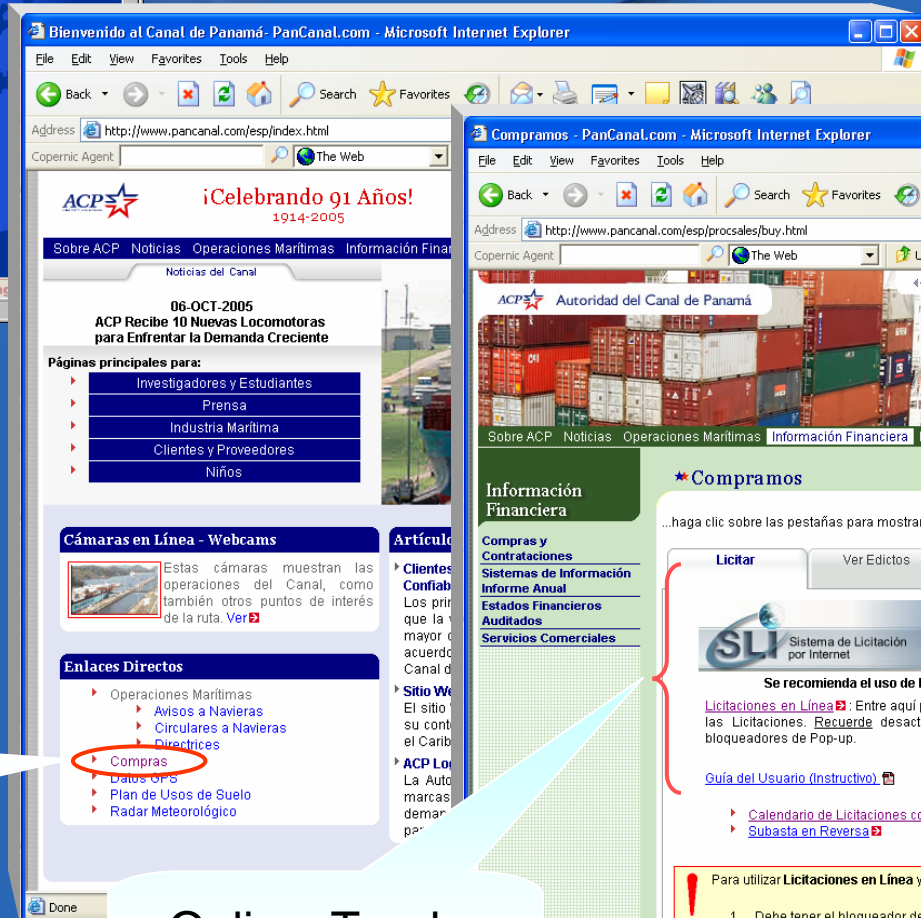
Bienvenido al Canal de Panamá- PanCanal.com - Microsoft Internet Explorer

File Edit View Favorites Tools Help

Back Search Favorites

Address http://www.pancanal.com/esp/index.html

Copernic Agent The Web

ACP ¡Celebrando 91 Años! 1914-2005

Sobre ACP Noticias Operaciones Marítimas Información Finan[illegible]

Noticias del Canal

06-OCT-2005
ACP Recibe 10 Nuevas Locomotoras para Enfrentar la Demanda Creciente

Páginas principales para:
Investigadores y Estudiantes
Prensa
Industria Marítima
Clientes y Proveedores
Niños

Cámaras en Línea - Webcams

Estas cámaras muestran las operaciones del Canal, como también otros puntos de interés de la ruta. Ver

Enlaces Directos

Operaciones Marítimas
Avisos a Navieras
Circulares a Navieras
Directrices
Compras
Datos GPS
Plan de Usos de Suelo
Radar Meteorológico

Artículo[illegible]

Clientes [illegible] Confiab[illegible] Los prin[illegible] que la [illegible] mayor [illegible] acuerd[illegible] Canal d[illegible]

Sitio We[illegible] El sitio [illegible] su cont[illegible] el Carib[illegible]

ACP Lo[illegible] La Auto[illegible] marcas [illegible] deman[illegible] par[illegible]

Done

Compramos - PanCanal.com - Microsoft Internet Explorer

File Edit View Favorites Tools Help

Back Search Favorites

Address http://www.pancanal.com/esp/procsales/buy.html

Copernic Agent The Web

ACP Autoridad del Canal de Panamá

Sobre ACP Noticias Operaciones Marítimas Información Financiera

Información Financiera

Compras y Contrataciones
Sistemas de Información
Informe Anual
Estados Financieros Auditados
Servicios Comerciales

Compramos

...haga clic sobre las pestañas para mostra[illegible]

Licitar Ver Edictos

SLI Sistema de Licitación por Internet

Se recomienda el uso de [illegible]

Licitaciones en Línea: Entre aquí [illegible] las Licitaciones. Recuerde desact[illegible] bloqueadores de Pop-up.

Guía del Usuario (Instructivo)

Calendario de Licitaciones co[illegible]
Subasta en Reversa

Para utilizar Licitaciones en Línea y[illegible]

1. Debe tener el bloqueador de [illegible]

Online Tend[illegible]